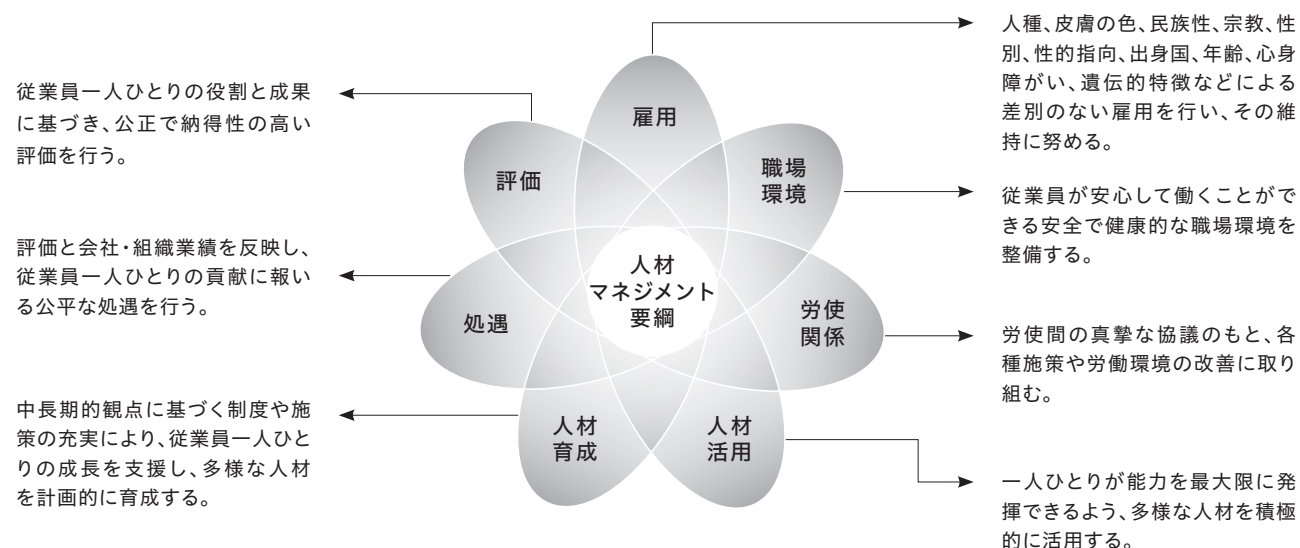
人種、皮膚の色、民族性、宗教、性別、性的指向、出身国、年齢、心身障がい、遺伝的特徴などによる差別のない雇用を行い、その維持に努める。

従業員一人ひとりの役割と成果に基づき、公正で納得性の高い評価を行う。

雇用

評価

職場環境

従業員が安心して働くことができる安全で健康的な職場環境を整備する。

評価と会社・組織業績を反映し、従業員一人ひとりの貢献に報いる公平な処遇を行う。

人材マネジメント要綱

処遇

労使関係

労使間の真摯な協議のもと、各種施策や労働環境の改善に取り組む。

中長期的観点に基づく制度や施策の充実により、従業員一人ひとりの成長を支援し、多様な人材を計画的に育成する。

人材育成

人材活用

一人ひとりが能力を最大限に発揮できるよう、多様な人材を積極的に活用する。